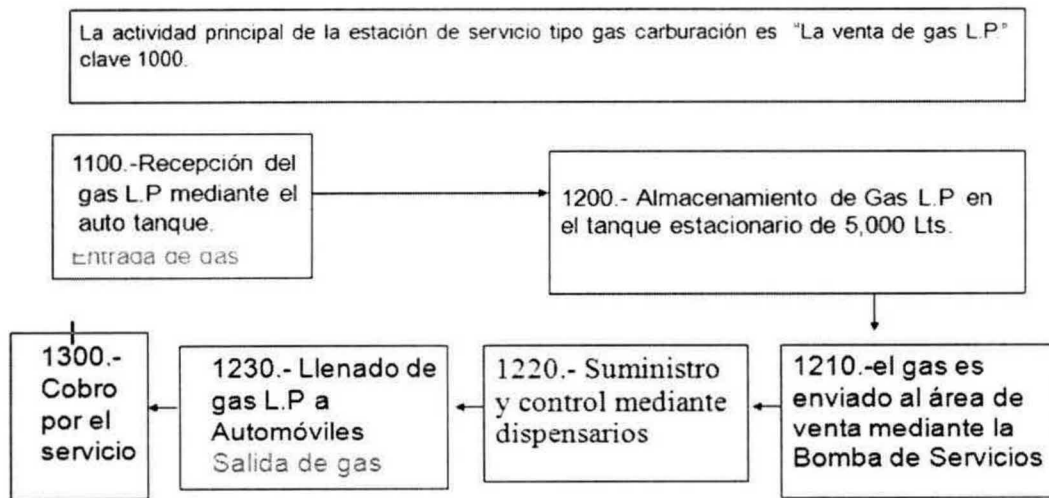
La actividad principal de la estación de servicio tipo gas carburación es "La venta de gas L.P." clave 1000.

1100.-Recepción del gas L.P mediante el auto tanque.
Entrada de gas

1200.- Almacenamiento de Gas L.P en el tanque estacionario de 5,000 Lts.

1210.-el gas es enviado al área de venta mediante la Bomba de Servicios

1220.- Suministro y control mediante dispensarios

1230.- Llenado de gas L.P a Automóviles
Salida de gas

1300.- Cobro por el servicio